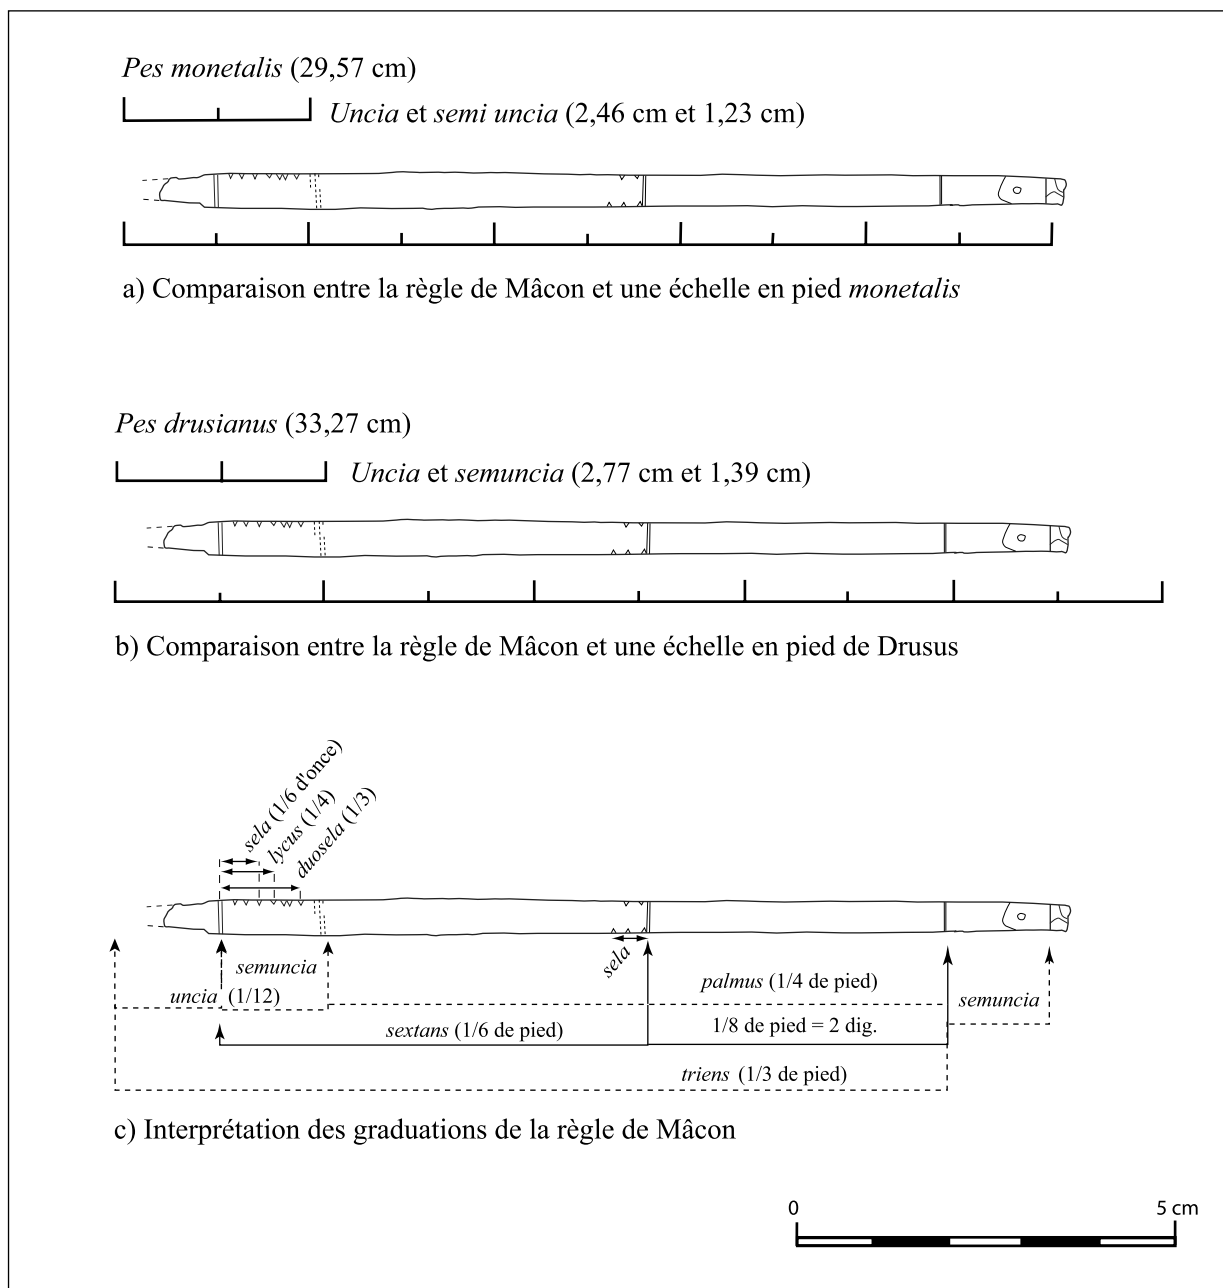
Pes monetalis (29,57 cm)

Uncia et semi uncia (2,46 cm et 1,23 cm)

a) Comparaison entre la règle de Mâcon et une échelle en pied monetalis

Pes drusianus (33,27 cm)

Uncia et semuncia (2,77 cm et 1,39 cm)

b) Comparaison entre la règle de Mâcon et une échelle en pied de Drusus

sela (1/6 d'once)
lycus (1/4)
duosela (1/3)

semuncia
uncia (1/12)
sela
palmus (1/4 de pied)
semuncia
sextans (1/6 de pied)
1/8 de pied = 2 dig.
triens (1/3 de pied)

c) Interprétation des graduations de la règle de Mâcon

0
5 cm